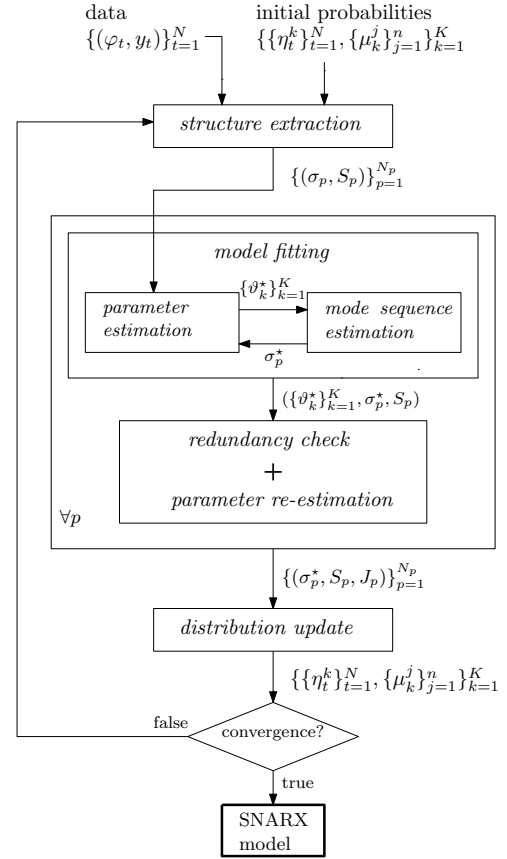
data
$\{(\varphi_t, y_t)\}_{t=1}^N$

initial probabilities
$\{\{\eta_t^k\}_{t=1}^N, \{\mu_k^j\}_{j=1}^n\}_{k=1}^K$

structure extraction

$\{(\sigma_p, S_p)\}_{p=1}^{N_p}$

model fitting

parameter estimation

$\{\vartheta_k^\star\}_{k=1}^K$

mode sequence estimation

$\sigma_p^\star$

$(\{\vartheta_k^\star\}_{k=1}^K, \sigma_p^\star, S_p)$

redundancy check
+
parameter re-estimation

$\forall p$

$\{(\sigma_p^\star, S_p, J_p)\}_{p=1}^{N_p}$

distribution update

$\{\{\eta_t^k\}_{t=1}^N, \{\mu_k^j\}_{j=1}^n\}_{k=1}^K$

false

convergence?

true

SNARX
model